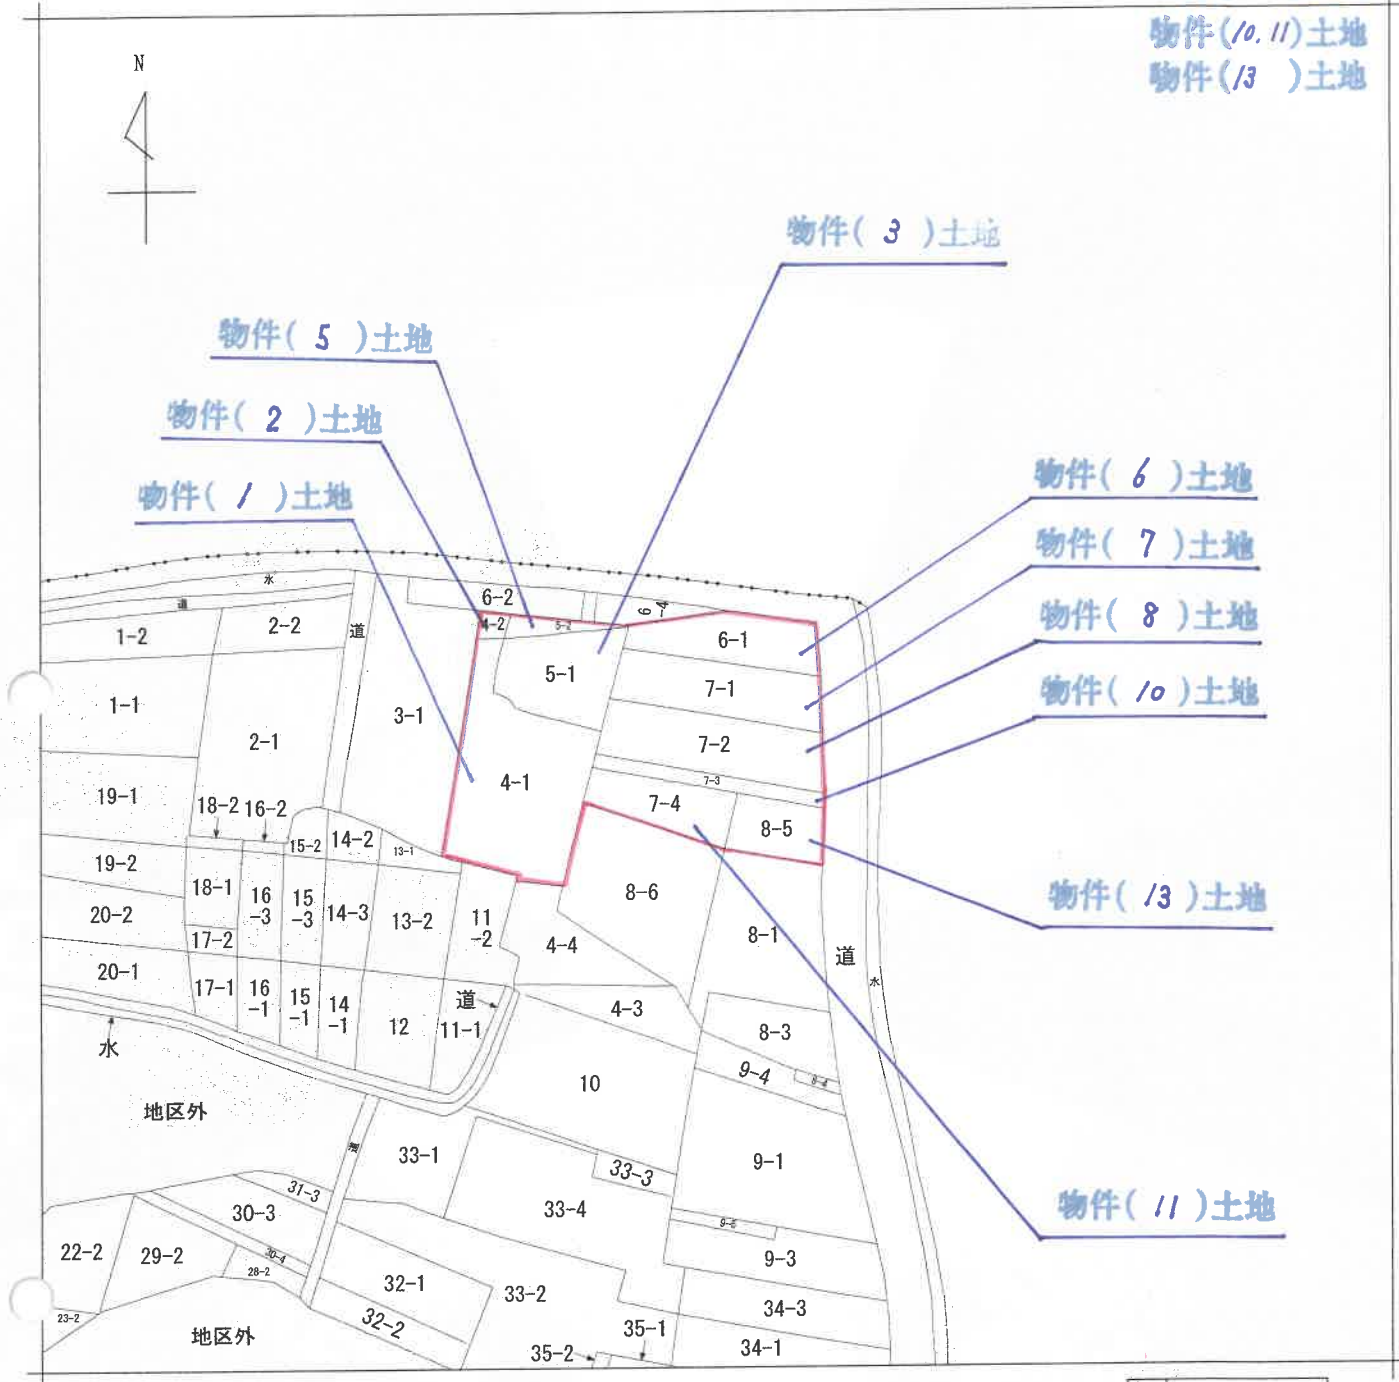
物件(10, 11)土地
物件(13 )土地

N

物件( 3 )土地

物件( 5 )土地

物件( 2 )土地

物件( 1 )土地

物件( 6 )土地

物件( 7 )土地

物件( 8 )土地

物件( 10 )土地

物件( 13 )土地

物件( 11 )土地

水
道
6-2
4-2
5-2
6-4
1-2
2-2
道
6-1
5-1
1-1
3-1
7-1
2-1
7-2
4-1
7-3
19-1
18-2
16-2
7-4
8-5
15-2
14-2
13-1
19-2
18-1
16 -3
15 -3
14-3
13-2
11 -2
8-6
20-2
17-2
4-4
8-1
道
水
20-1
17-1
16 -1
15 -1
14 -1
12
道
11-1
4-3
8-3
水
9-4
8-4
10
地区外
33-1
9-1
33-3
31-3
30-3
33-4
9-5
22-2
29-2
30-4
28-2
32-1
33-2
9-3
34-3
23-2
32-2
35-1
地区外
35-2
34-1